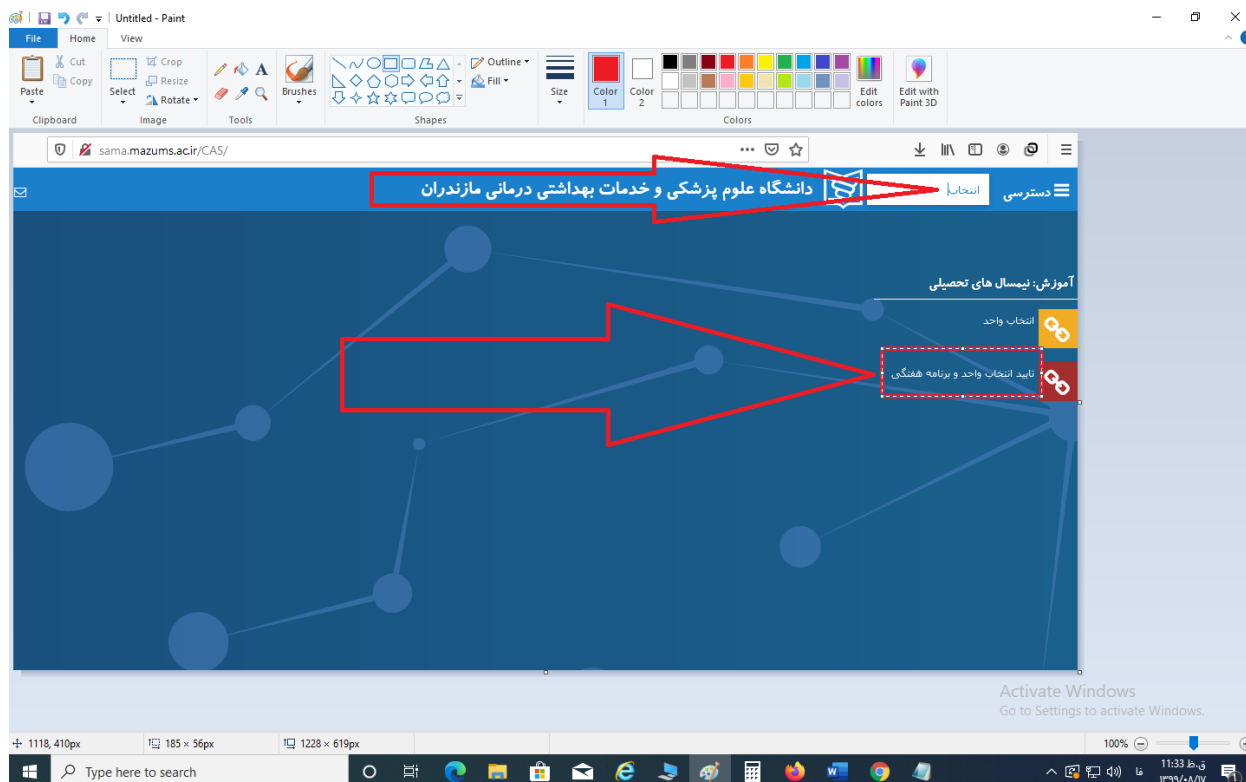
Untitled - Paint

File Home View

Paste Cut Copy Clipboard

Select Crop Resize Rotate Image

Tools

Brushes

Outline Fill Shapes

Size

Color 1 Color 2

Edit colors Colors

Edit with Paint 3D

sama.mazums.ac.ir/CAS/

دانشگاه علوم پزشکی و خدمات بهداشتی درمانی مازندران

انتخاب

دسترسی

آموزش: نیمسال های تحصیلی

انتخاب واحد

تایید انتخاب واحد و برنامه هفتگی

Activate Windows
Go to Settings to activate Windows.

1118, 410px 185 × 56px 1228 × 619px 100%

Type here to search

11:33 ق.ظ
۱۳۹۹/۰۸/۰۷
فا